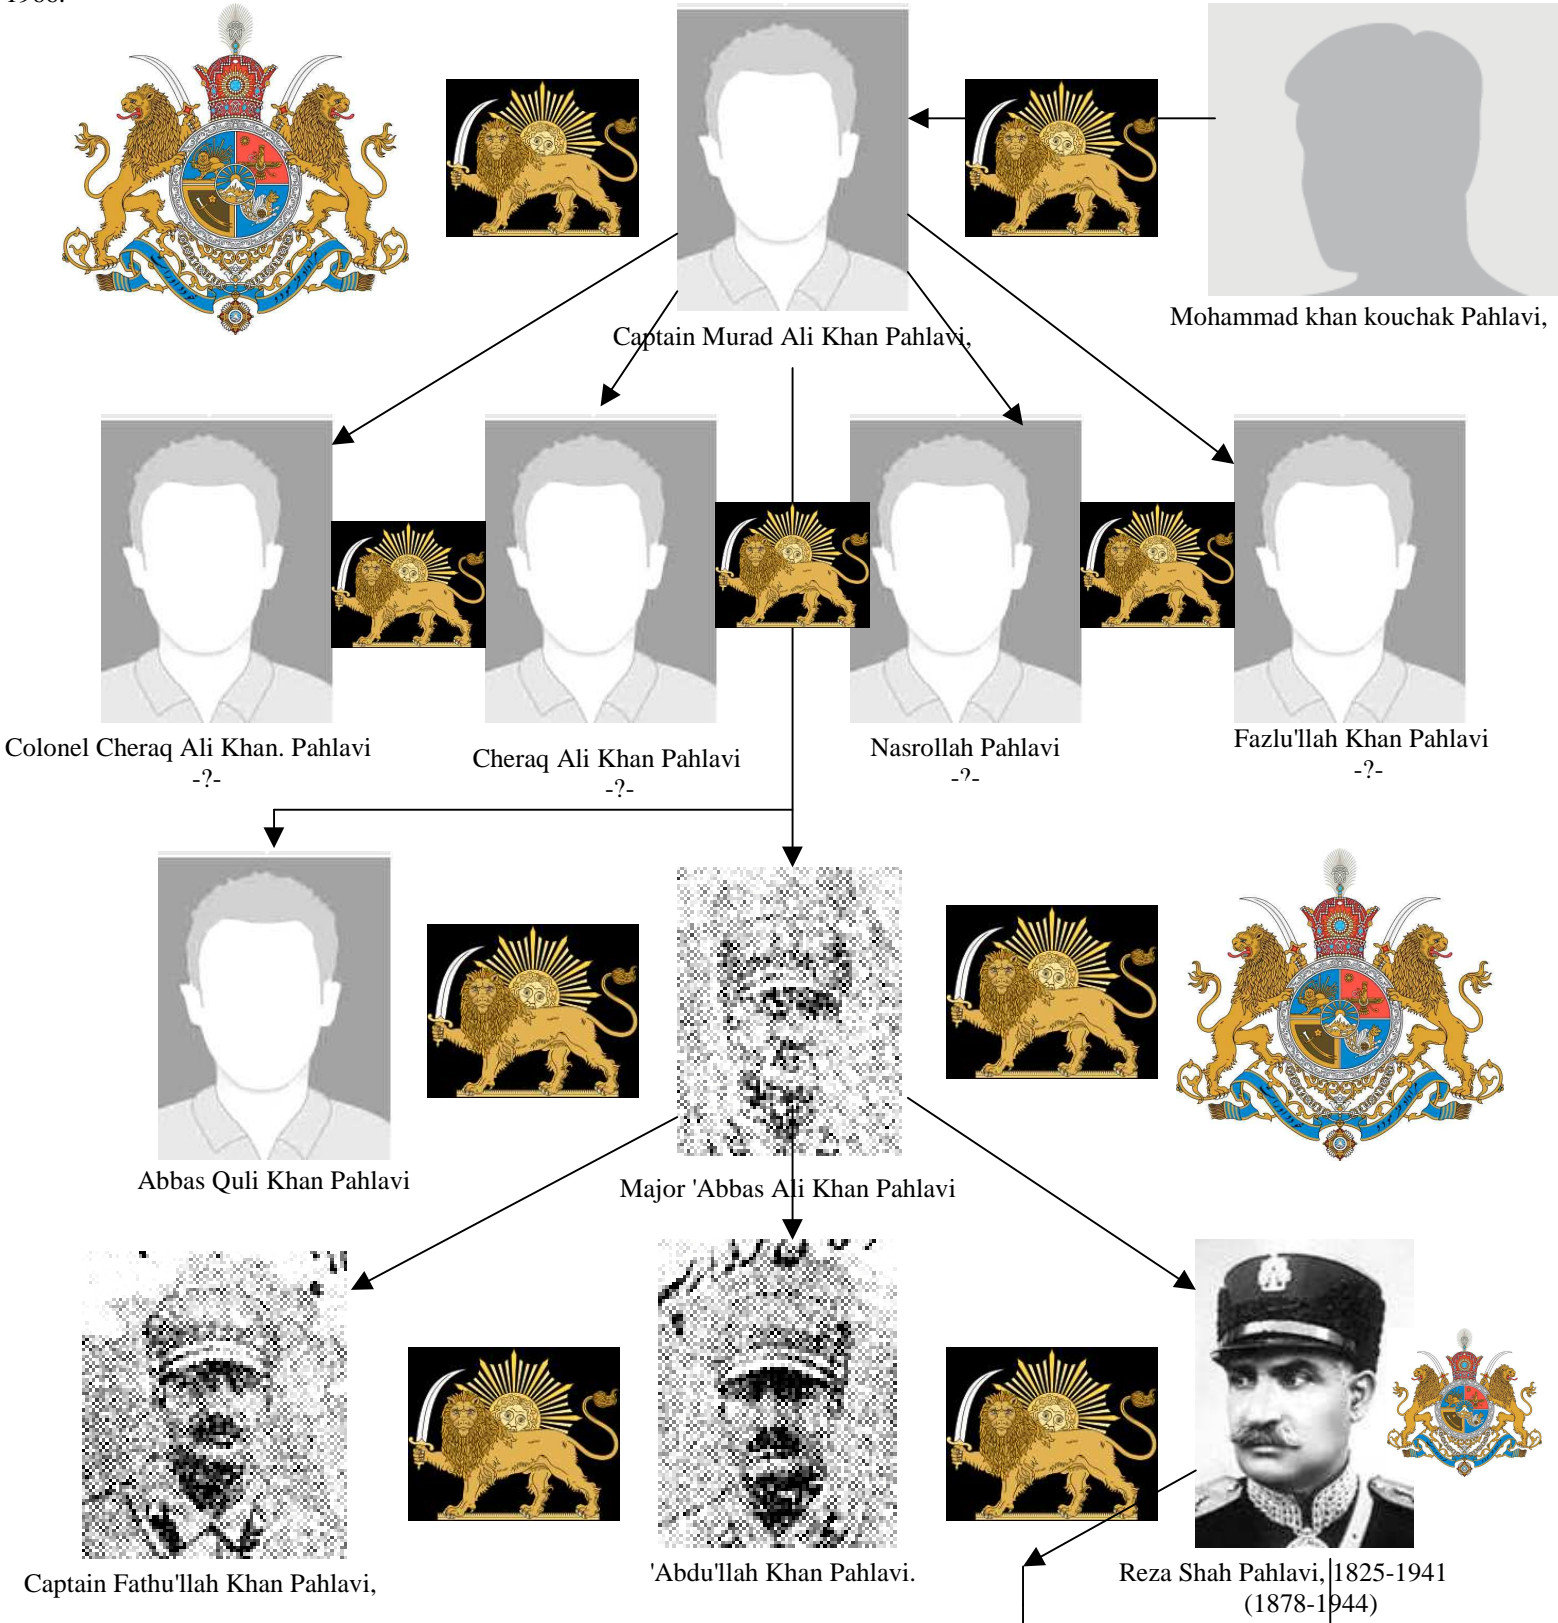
Captain Murad Ali Khan Pahlavi,

Mohammad khan kouchak Pahlavi,

Colonel Cheraq Ali Khan. Pahlavi
-?-

Cheraq Ali Khan Pahlavi
-?-

Nasrollah Pahlavi
-?-

Fazlu'llah Khan Pahlavi
-?-

Abbas Quli Khan Pahlavi

Major 'Abbas Ali Khan Pahlavi

Captain Fathu'llah Khan Pahlavi,

'Abdu'llah Khan Pahlavi.

Reza Shah Pahlavi, 1825-1941
(1878-1944)